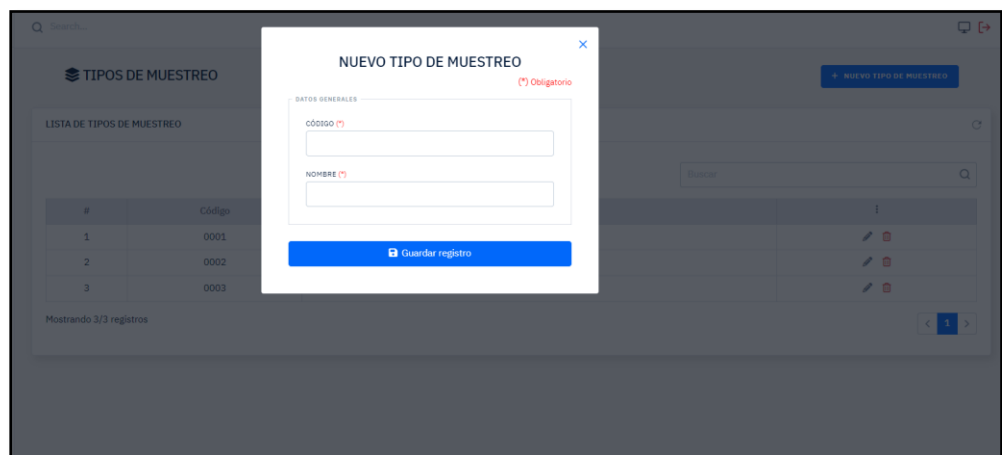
Search...

TIPOS DE MUESTREO

+ NUEVO TIPO DE MUESTREO

LISTA DE TIPOS DE MUESTREO

Buscar

| # | Código | | ⋮ |
|---|---|---|---|
| 1 | 0001 | | |
| 2 | 0002 | | |
| 3 | 0003 | | |

Mostrando 3/3 registros

< 1 >

NUEVO TIPO DE MUESTREO

×

(*) Obligatorio

DATOS GENERALES

CÓDIGO (*)

NOMBRE (*)

Guardar registro